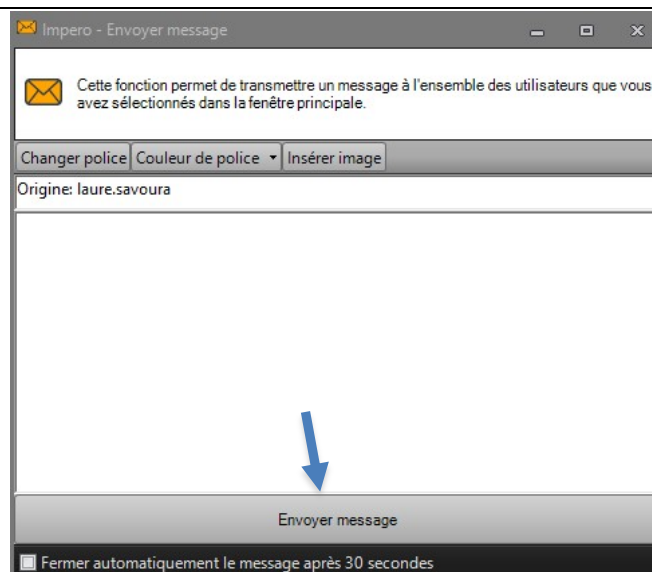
Impero - Envoyer message

Cette fonction permet de transmettre un message à l'ensemble des utilisateurs que vous avez sélectionnés dans la fenêtre principale.

Changer police | Couleur de police | Insérer image

Origine: laure.savoura

Envoyer message

Fermer automatiquement le message après 30 secondes